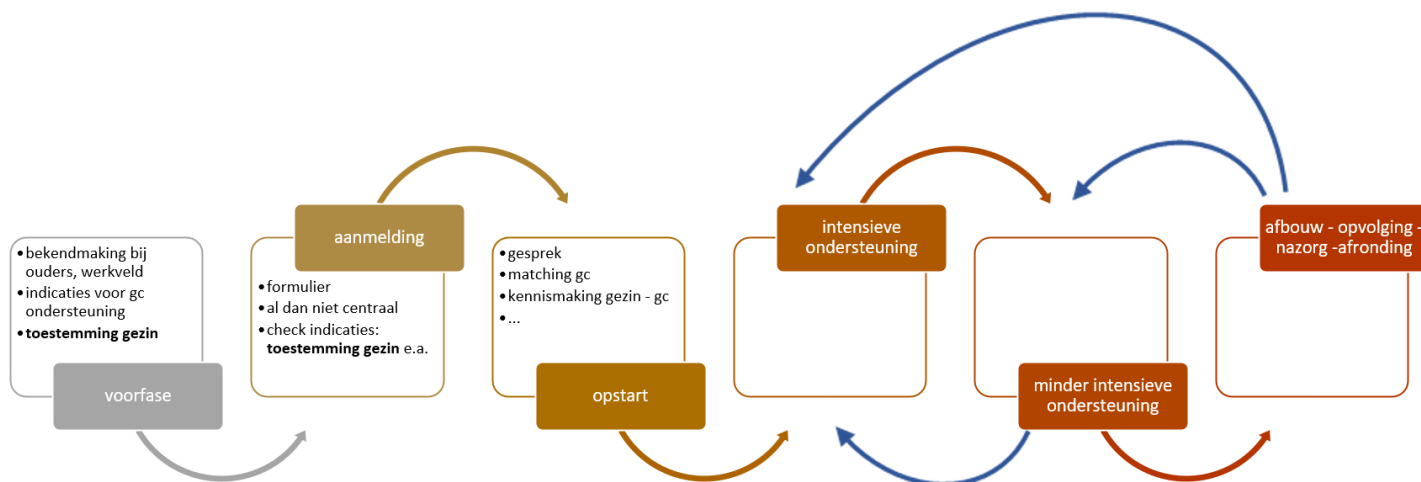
• bekendmaking bij ouders, werkveld
• indicaties voor gc ondersteuning
• **toestemming gezin**

voorfase

aanmelding

• formulier
• al dan niet centraal
• check indicaties: **toestemming gezin** e.a.

• gesprek
• matching gc
• kennismaking gezin - gc
• ...

opstart

intensieve ondersteuning

minder intensieve ondersteuning

afbouw - opvolging - nazorg -afronding